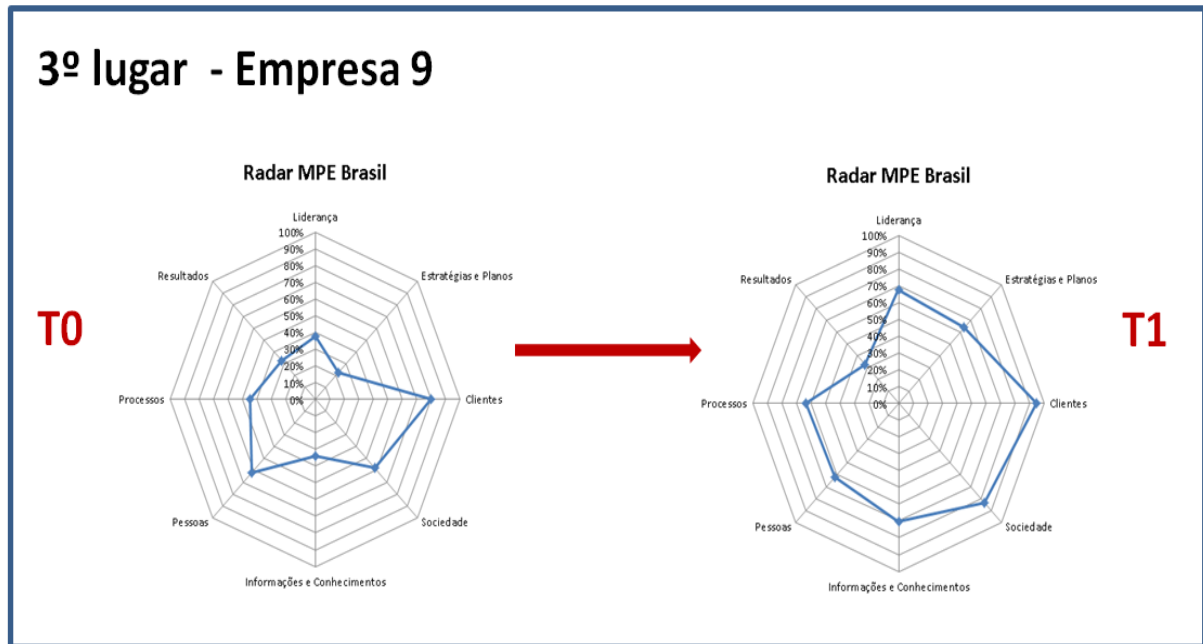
3º lugar - Empresa 9

Radar MPE Brasil

Liderança
100%
90%
80%
70%
60%
50%
40%
30%
20%
10%
0%
Estratégias e Planos
Clientes
Sociedade
Informações e Conhecimentos
Pessoas
Processos
Resultados

T0

Radar MPE Brasil

Liderança
100%
90%
80%
70%
60%
50%
40%
30%
20%
10%
0%
Estratégias e Planos
Clientes
Sociedade
Informações e Conhecimentos
Pessoas
Processos
Resultados

T1